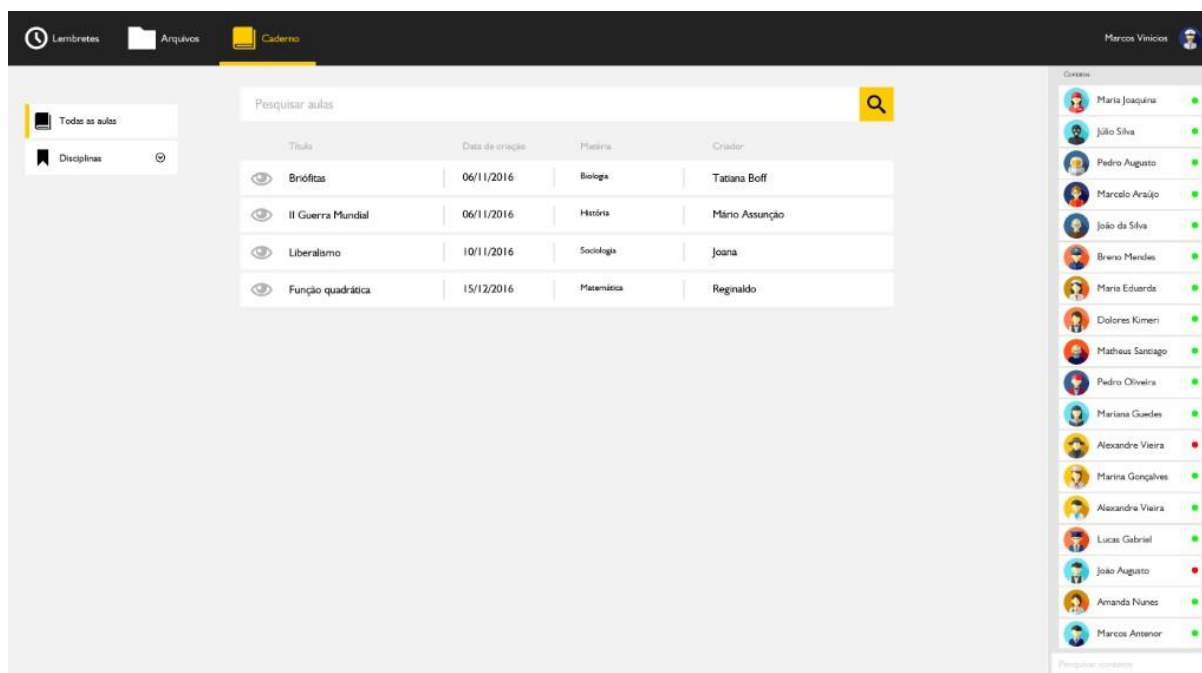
Lembretes Arquivos Caderno

Marcos Vinicios

Todas as aulas
Disciplinas

Pesquisar aulas

| Título | Data de criação | Matéria | Criador |
|---|---|---|---|
| Briófitas | 06/11/2016 | Biologia | Tatiana Boff |
| II Guerra Mundial | 06/11/2016 | História | Mário Assunção |
| Liberalismo | 10/11/2016 | Sociologia | Joana |
| Função quadrática | 15/12/2016 | Matemática | Reginaldo |

Contatos
Maria Joaquina
Júlio Silva
Pedro Augusto
Marcelo Araújo
João da Silva
Breno Mendes
Maria Eduarda
Dolores Kimeri
Matheus Santiago
Pedro Oliveira
Mariana Guedes
Alexandre Vieira
Marina Gonçalves
Alexandre Vieira
Lucas Gabriel
João Augusto
Amanda Nunes
Marcos Antenor
Pesquisar contatos